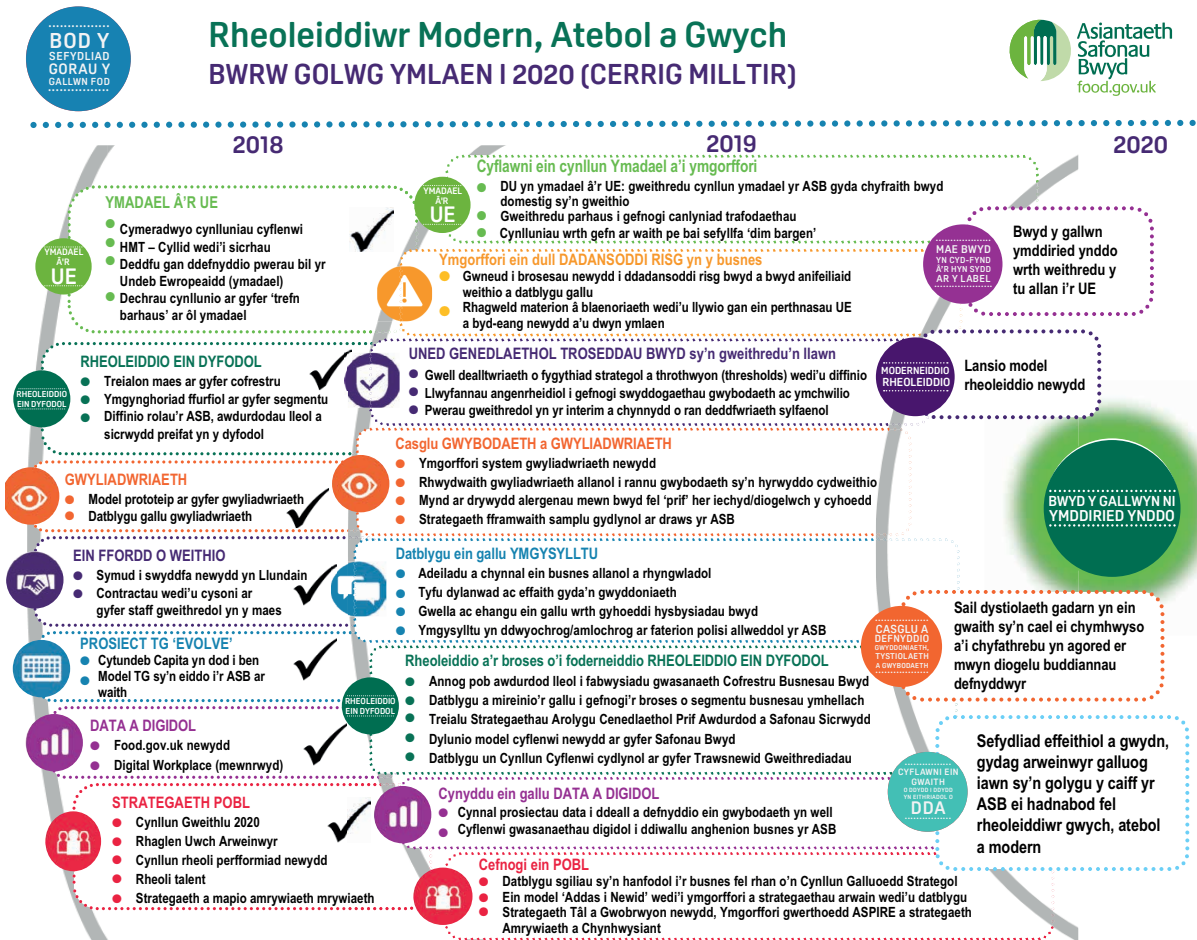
BOD Y SEFYDLIAD GORAU Y GALLWN FOD

Rheoleiddiwr Modern, Atebol a Gwych
BWRW GOLWG YMLAEN I 2020 (CERRIG MILLTIR)

Asiantaeth Safonau Bwyd
food.gov.uk

2018

2019

2020

YMADAEL Â'R UE

YMADAEL Â'R UE
- Cymeradwyo cynlluniau cyflenwi
- HMT – Cyllid wedi'i sicrhau
- Deddfu gan ddefnyddio pwerau bil yr Undeb Ewropeaidd (ymadael)
- Dechrau cynllunio ar gyfer 'trefn barhaus' ar ôl ymadael

RHEOLEIDDIO EIN DYFODOL

RHEOLEIDDIO EIN DYFODOL
- Treialon maes ar gyfer cofrestru
- Ymgynghoriad ffurfiol ar gyfer segmentu
- Diffinio rolau'r ASB, awdurdodau lleol a sicrwydd preifat yn y dyfodol

GWYLIADWRIAETH
- Model prototeip ar gyfer gwyliadwriaeth
- Datblygu gallu gwyliadwriaeth

EIN FFORDD O WEITHIO
- Symud i swyddfa newydd yn Llundain
- Contractau wedi'u cysoni ar gyfer staff gweithredol yn y maes

PROSIECT TG 'EVOLVE'
- Cytundeb Capita yn dod i ben
- Model TG sy'n eiddo i'r ASB ar waith

DATA A DIGIDOL
- Food.gov.uk newydd
- Digital Workplace (mewnrwyd)

STRATEGAETH POBL
- Cynllun Gweithlu 2020
- Rhaglen Uwch Arweinwyr
- Cynllun rheoli perfformiad newydd
- Rheoli talent
- Strategaeth a mapio amrywiaeth mrywiaeth

YMADAEL Â'R UE

Cyflawni ein cynllun Ymadael a'i ymgorffori
- DU yn ymadael â'r UE: gweithredu cynllun ymadael yr ASB gyda chyfraith bwyd domestig sy'n gweithio
- Gweithredu parhaus i gefnogi canlyniad trafodaethau
- Cynlluniau wrth gefn ar waith pe bai sefyllfa 'dim bargen'

Ymgorfforri ein dull DADANSODDI RISG yn y busnes
- Gwneud i brosesau newydd i ddadansoddi risg bwyd a bwyd anifeiliaid weithio a datblygu gallu
- Rhagweld materion â blaenoriaeth wedi'u llywio gan ein perthnasau UE a byd-eang newydd a'u dwyn ymlaen

UNED GENEDLAETHOL TROSEDDAU BWYD sy'n gweithredu'n llawn
- Gwell dealltwriaeth o fygythiad strategol a throthwyon (thresholds) wedi'u diffinio
- Llwyfannau angenrheidiol i gefnogi swyddogaethau gwybodaeth ac ymchwilio
- Pwerau gweithredol yn yr interim a chynnydd o ran deddfwriaeth sylfaenol

Casglu GWYBODAETH a GWYLIADWRIAETH
- Ymgorffori system gwyliadwriaeth newydd
- Rhwydwaith gwyliadwriaeth allanol i rannu gwybodaeth sy'n hyrwyddo cydweithio
- Mynd ar drywydd alergenau mewn bwyd fel 'prif' her iechyd/diogelwch y cyhoedd
- Strategaeth fframwaith samplu gydlynol ar draws yr ASB

Datblygu ein gallu YMGYSYLLTU
- Adeiladu a chynnal ein busnes allanol a rhyngwladol
- Tyfu dylanwad ac effaith gyda'n gwyddoniaeth
- Gwella ac ehangu ein gallu wrth gyhoeddi hysbysiadau bwyd
- Ymgysylltu yn ddwyochrog/amlochrog ar faterion polisi allweddol yr ASB

Rheoleiddio a'r broses o'i foderneiddio RHEOLEIDDIO EIN DYFODOL
- Annog pob awdurdod lleol i fabwysiadu gwasanaeth Cofrestru Busnesau Bwyd
- Datblygu a mireinio'r gallu i gefnogi'r broses o segmentu busnesau ymhellach
- Treialu Strategaethau Arolygu Cenedlaethol Prif Awdurdod a Safonau Sicrwydd
- Dylunio model cyflenwi newydd ar gyfer Safonau Bwyd
- Datblygu un Cynllun Cyflenwi cydlynol ar gyfer Trawsnewid Gweithrediadau

RHEOLEIDDIO EIN DYFODOL

Cynyddu ein gallu DATA A DIGIDOL
- Cynnal prosiectau data i ddeall a defnyddio ein gwybodaeth yn well
- Cyflenwi gwasanaethau digidol i ddiwallu anghenion busnes yr ASB

Cefnogi ein POBL
- Datblygu sgiliau sy'n hanfodol i'r busnes fel rhan o'n Cynllun Galluoedd Strategol
- Ein model 'Addas i Newid' wedi'i ymgorffori a strategaethau arwain wedi'u datblygu
- Strategaeth Tâl a Gwobrwyon newydd, Ymgorffori gwerthoedd ASPIRE a strategaeth Amrywiaeth a Chynhwysiant

MAE BWYD YN CYD-FYND Â'R HYN SYDD AR Y LABEL

Bwyd y gallwn ymddiried ynddo wrth weithredu y tu allan i'r UE

MODERNEIDDIO RHEOLEIDDIO

Lansio model rheoleiddio newydd

BWYD Y GALLWYN NI YMDDIRIED YNDDO

CASGLU A DEFNYDDIO GWYDDONIAETH, TYSTIOLAETH A GWYBODAETH

Sail dystiolaeth gadarn yn ein gwaith sy'n cael ei chymhwyso a'i chyfathrebu yn agored er mwyn diogelu buddiannau defnyddwyr

CYFLAWNI EIN GWAITH O DDYDD I DDYDD YN EITHRIADOL O DDA

Sefydliad effeithiol a gwydn, gydag arweinwyr galluog iawn sy'n golygu y caiff yr ASB ei hadnabod fel rheoleiddiwr gwych, atebol a modern